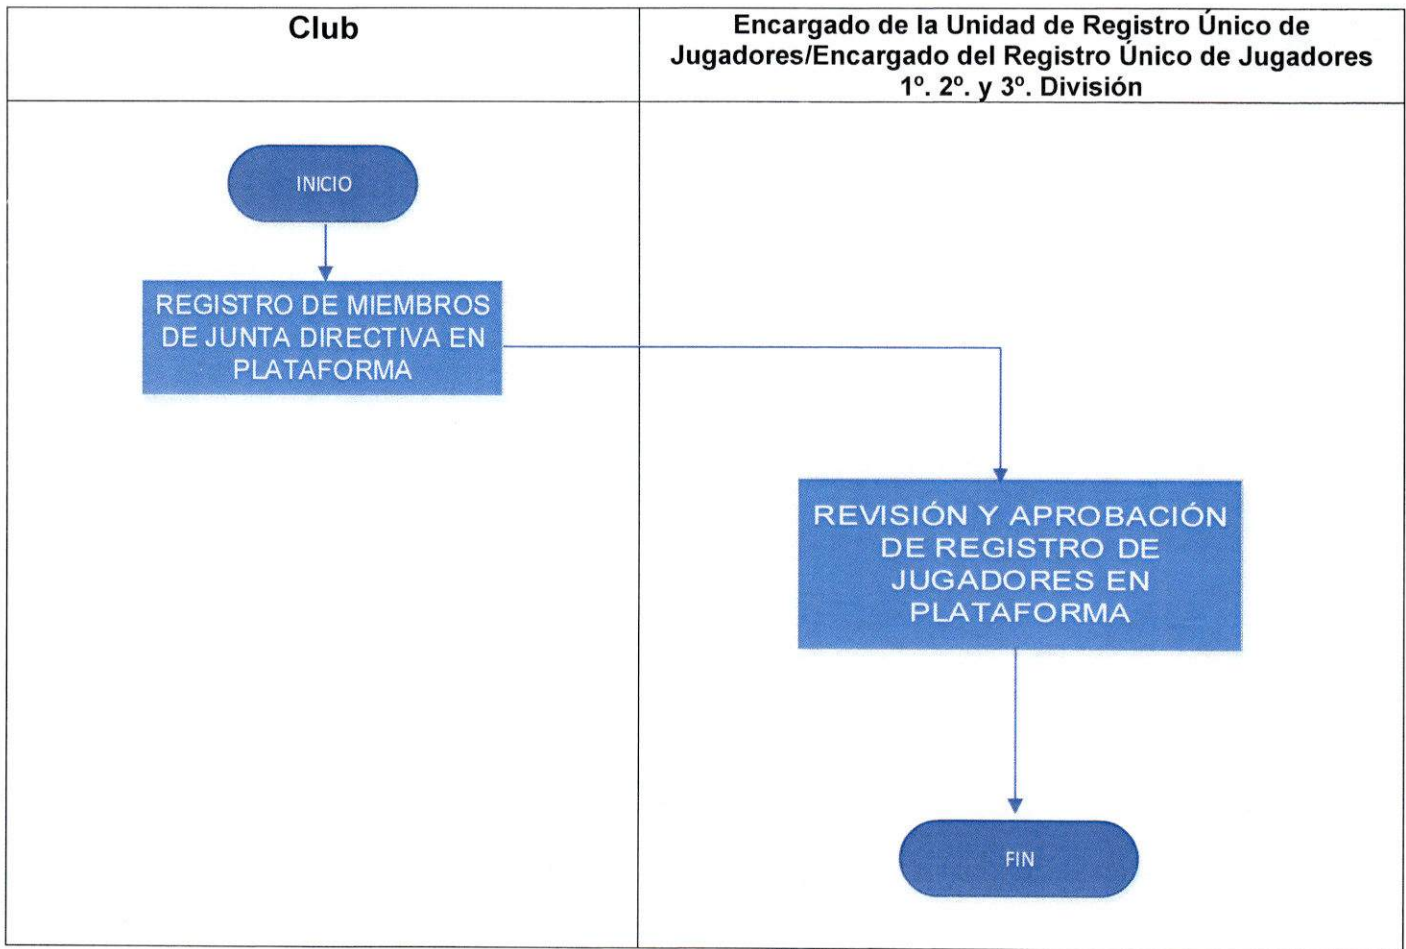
| Club | Encargado de la Unidad de Registro Único de Jugadores/Encargado del Registro Único de Jugadores 1º. 2º. y 3º. División |
|---|---|
| INICIO<br>REGISTRO DE MIEMBROS DE JUNTA DIRECTIVA EN PLATAFORMA | REVISIÓN Y APROBACIÓN DE REGISTRO DE JUGADORES EN PLATAFORMA<br>FIN |